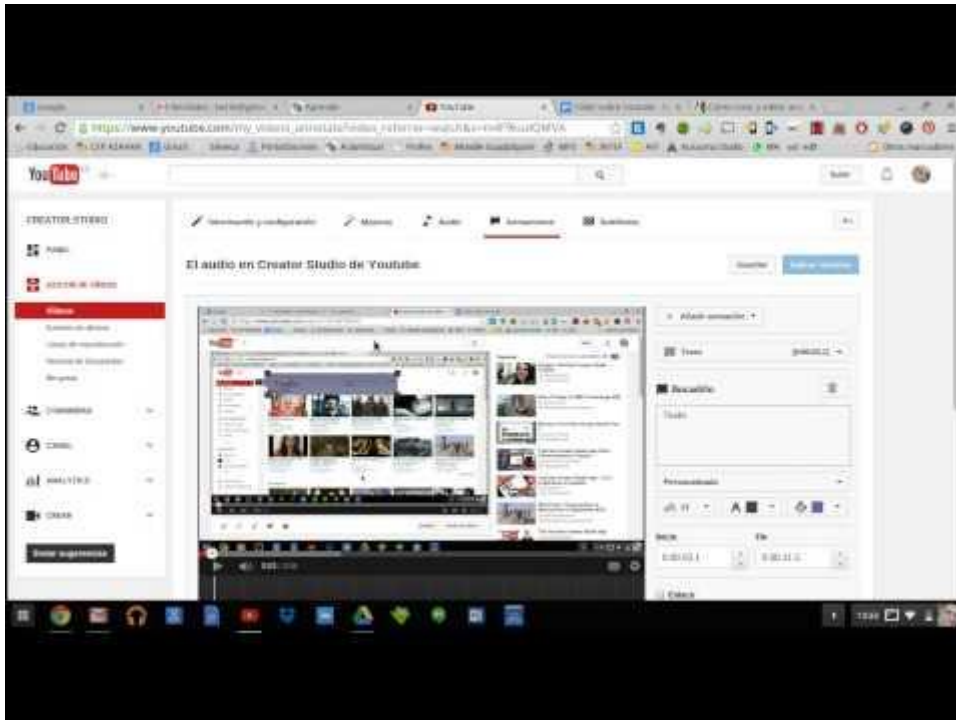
YouTube

https://www.youtube.com/my_videos_annotate?video_referrer=watch&v=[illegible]

CREATOR STUDIO

PANEL

GESTOR DE VÍDEOS

Vídeos

COMUNIDAD

CANAL

ANALYTICS

CREAR

Enviar sugerencias

Información y configuración

Mejoras

Audio

Anotaciones

Subtítulos

El audio en Creator Studio de Youtube

Añadir anotación

Bocadillo

Texto

Inicio

Fin

0:00:02.1

0:00:11.0